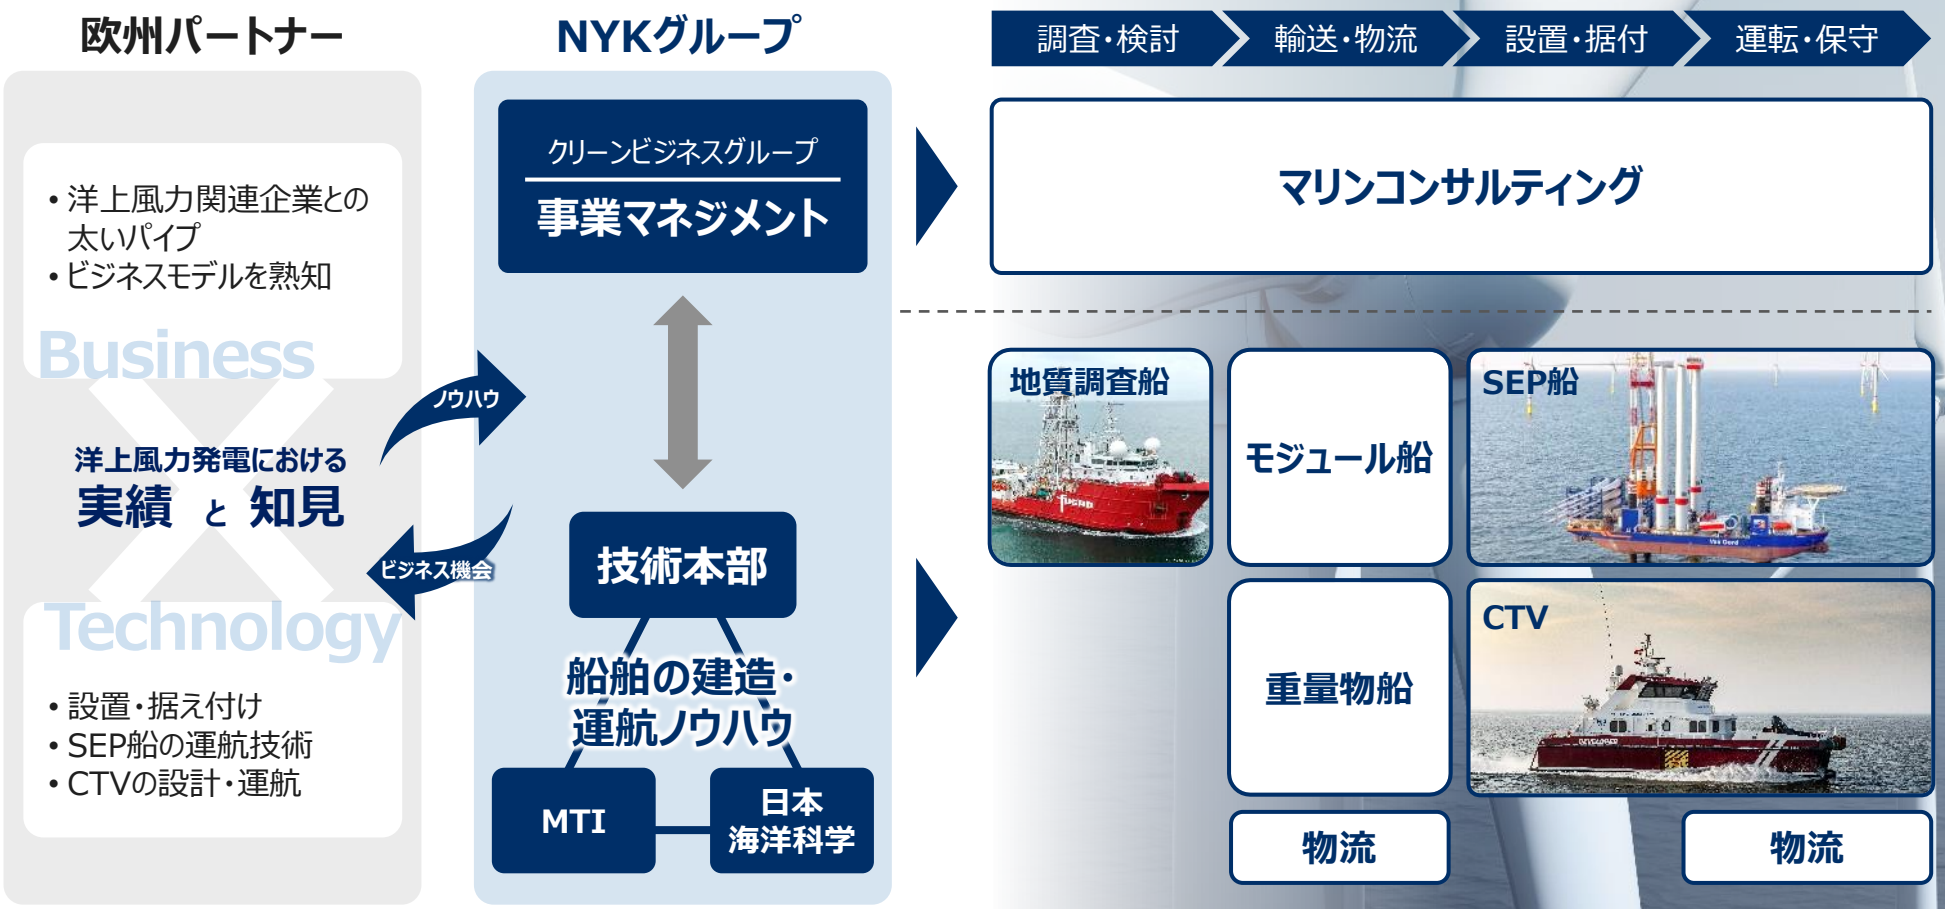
欧州パートナー

NYKグループ

調査・検討 輸送・物流 設置・据付 運転・保守

• 洋上風力関連企業との太いパイプ
• ビジネスモデルを熟知

Business

洋上風力発電における
実績 と 知見

Technology

• 設置・据え付け
• SEP船の運航技術
• CTVの設計・運航

ノウハウ

ビジネス機会

クリーンビジネスグループ
事業マネジメント

技術本部

船舶の建造・運航ノウハウ

MTI

日本海洋科学

マリンコンサルティング

地質調査船

モジュール船

SEP船

重量物船

CTV

物流

物流